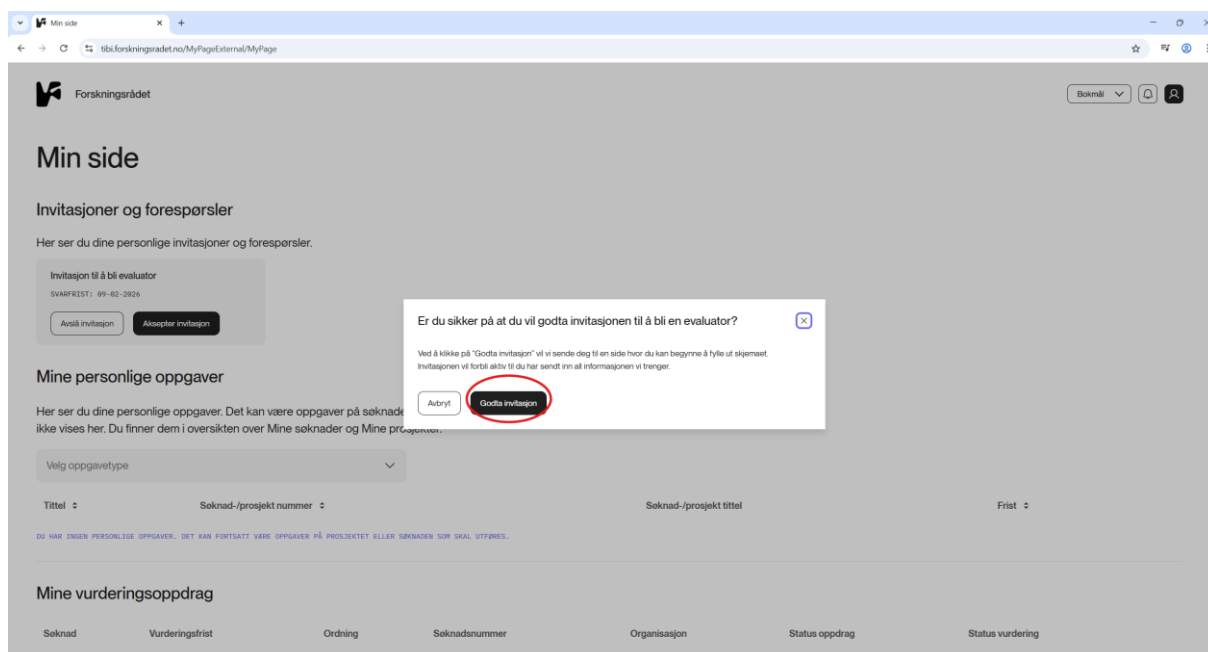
Min side

tibi.forskningsradet.no/MyPageExternal/MyPage

Forskningsrådet

Bokmål

Min side

Invitasjoner og forespørsler

Her ser du dine personlige invitasjoner og forespørsler.

Invitasjon til å bli evaluator
SVARFRIST: 09-02-2026

Avslå invitasjon
Aksepter invitasjon

Mine personlige oppgaver

Her ser du dine personlige oppgaver. Det kan være oppgaver på søknade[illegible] ikke vises her. Du finner dem i oversikten over Mine søknader og Mine pro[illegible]

Velg oppgavetype

| Tittel | Søknad-/prosjekt nummer | Søknad-/prosjekt tittel | Frist |
|---|---|---|---|

DU HAR INGEN PERSONLIGE OPPGAVER. DET KAN FORTSATT VÆRE OPPGAVER PÅ PROSJEKTET ELLER SØKNADEN SOM SKAL UTFØRES.

Mine vurderingsoppdrag

| Søknad | Vurderingsfrist | Ordning | Søknadsnummer | Organisasjon | Status oppdrag | Status vurdering |
|---|---|---|---|---|---|---|

Er du sikker på at du vil godta invitasjonen til å bli en evaluator?

Ved å klikke på "Godta invitasjon" vil vi sende deg til en side hvor du kan begynne å fylle ut skjemaet. Invitasjonen vil forbli aktiv til du har sendt inn all informasjonen vi trenger.

Avbryt
Godta invitasjon